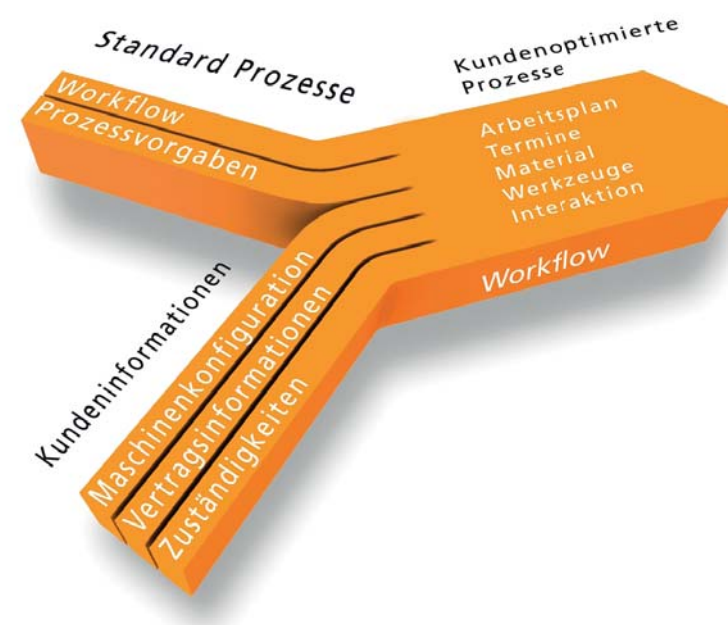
Standard Prozesse

Workflow
Prozessvorgaben

Kundenoptimierte Prozesse

Arbeitsplan
Termine
Material
Werkzeuge
Interaktion

Workflow

Kundeninformationen

Maschinenkonfiguration
Vertragsinformationen
Zuständigkeiten